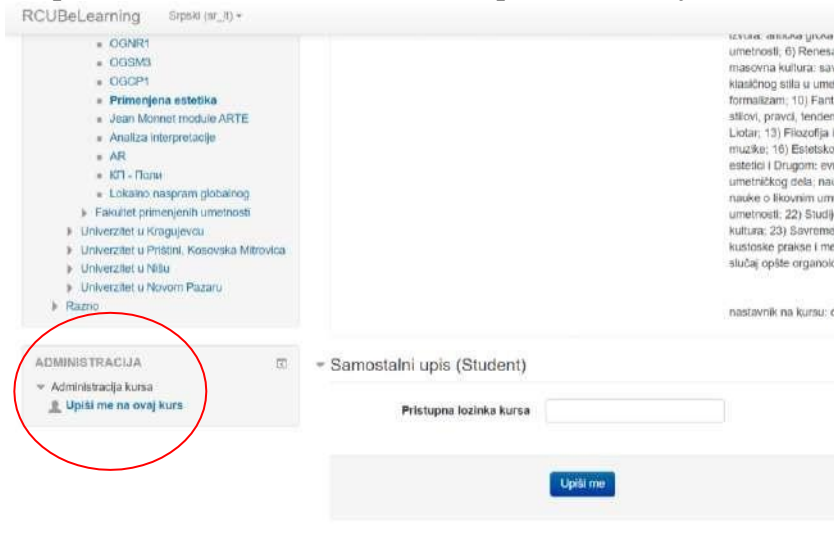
RCUBeLearning Srpski (sr_lt) ▾

OGNR1
OGSM3
OGCP1
Primenjena estetika
Jean Monnet module ARTE
Analiza interpretacije
AR
КП - Поли
Lokalno naspram globalnog
Fakultet primenjenih umetnosti
Univerzitet u Kragujevcu
Univerzitet u Prištini, Kosovska Mitrovica
Univerzitet u Nišu
Univerzitet u Novom Pazaru
Razno

izvora: antička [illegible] umetnosti; 6) Renes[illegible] masovna kultura: sa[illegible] klasičnog stila u ume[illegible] formalizam; 10) Fant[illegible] stilovi, pravci, tenden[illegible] Liotar; 13) Filozofija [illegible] muzike; 16) Estetsko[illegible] estetici i Drugom: ev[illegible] umetničkog dela; nau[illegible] nauke o likovnim um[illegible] umetnosti; 22) Studij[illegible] kultura; 23) Savreme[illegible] kustoske prakse i me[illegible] slučaj opšte organolo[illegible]

nastavnik na kursu: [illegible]

ADMINISTRACIJA
Administracija kursa
Upiši me na ovaj kurs

Samostalni upis (Student)

Pristupna lozinka kursa

Upiši me